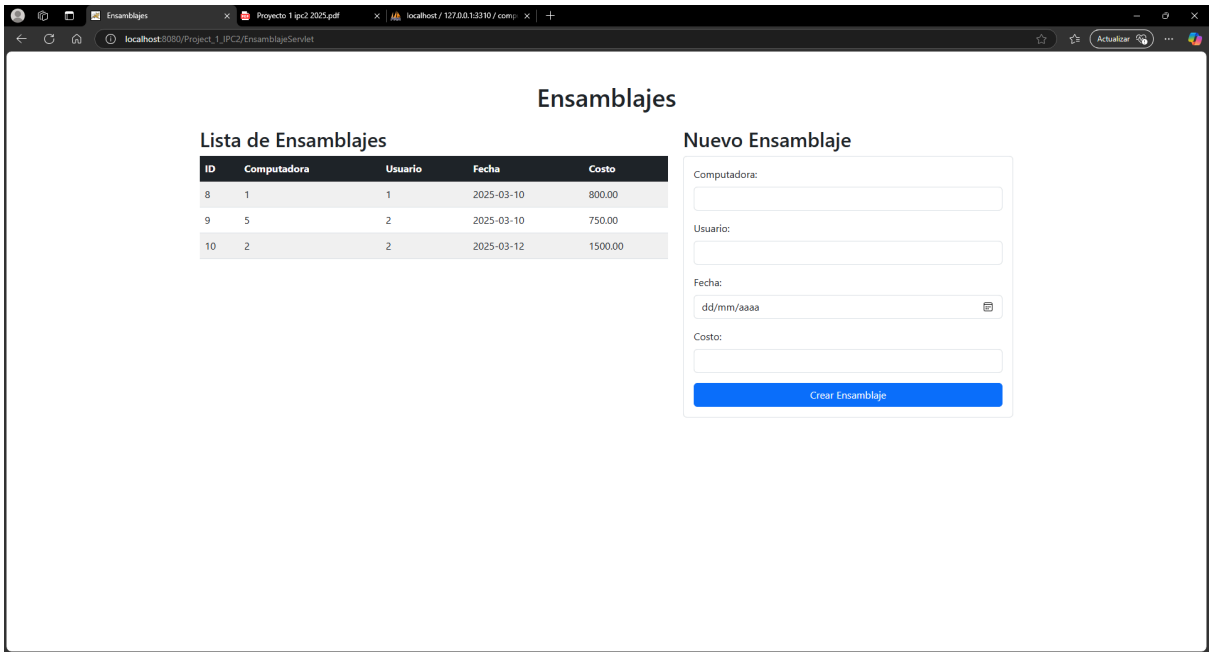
Ensamblajes
Proyecto 1 ipc2 2025.pdf
localhost / 127.0.0.1:3310 / comp

localhost:8080/Project_1_IPC2/EnsamblajeServlet

Actualizar

Ensamblajes

Lista de Ensamblajes

| ID | Computadora | Usuario | Fecha | Costo |
|---|---|---|---|---|
| 8 | 1 | 1 | 2025-03-10 | 800.00 |
| 9 | 5 | 2 | 2025-03-10 | 750.00 |
| 10 | 2 | 2 | 2025-03-12 | 1500.00 |

Nuevo Ensamblaje

Computadora:

Usuario:

Fecha:

dd/mm/aaaa

Costo:

Crear Ensamblaje